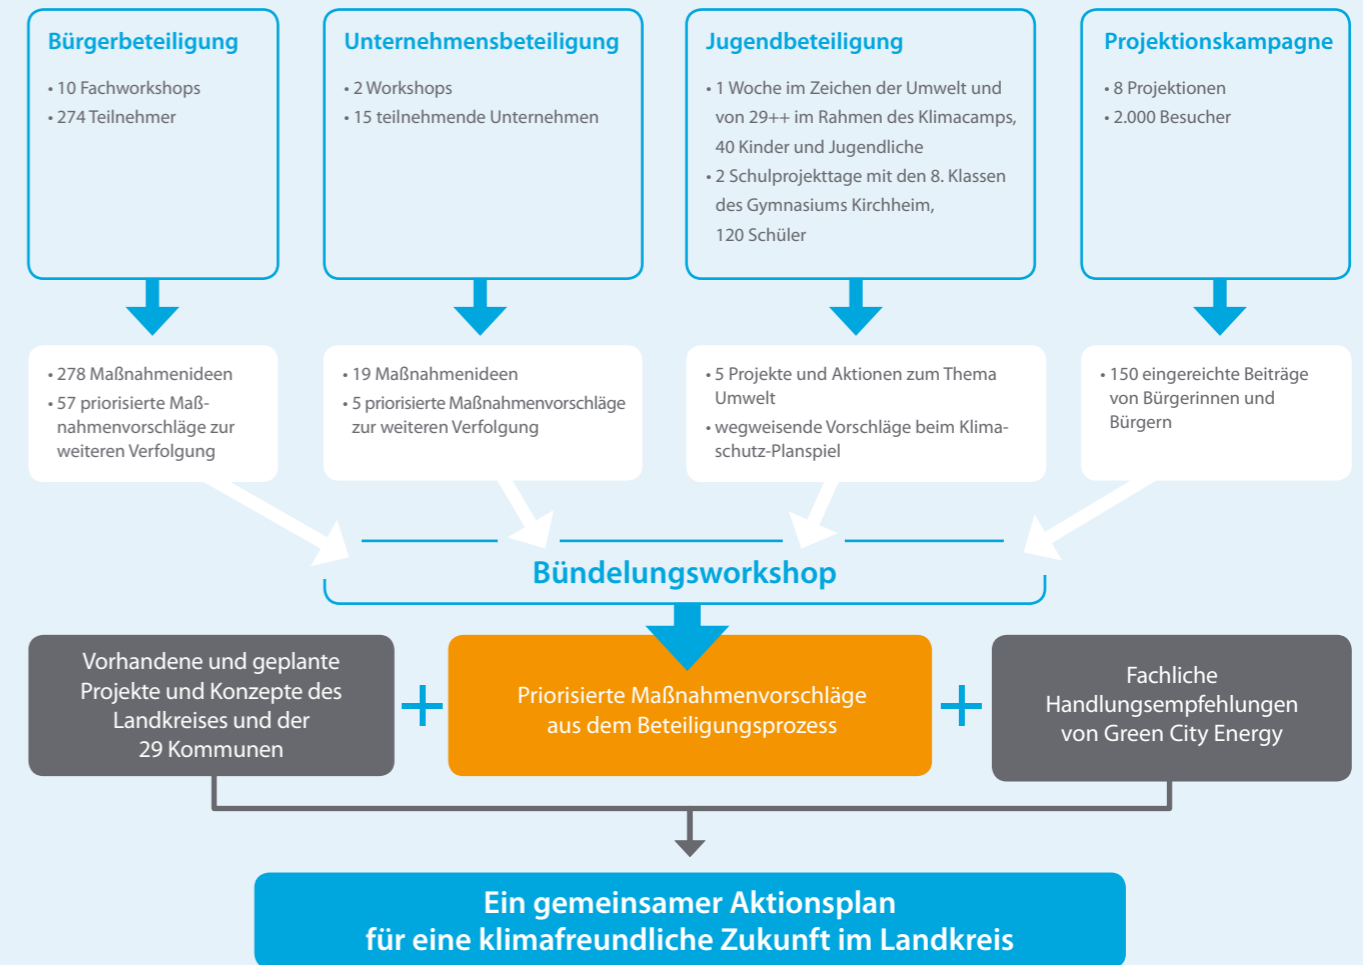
Bürgerbeteiligung

• 10 Fachworkshops
• 274 Teilnehmer

Unternehmensbeteiligung

• 2 Workshops
• 15 teilnehmende Unternehmen

Jugendbeteiligung

• 1 Woche im Zeichen der Umwelt und von 29++ im Rahmen des Klimacamps, 40 Kinder und Jugendliche
• 2 Schulprojekttage mit den 8. Klassen des Gymnasiums Kirchheim, 120 Schüler

Projektionskampagne

• 8 Projektionen
• 2.000 Besucher

• 278 Maßnahmenideen
• 57 priorisierte Maßnahmenvorschläge zur weiteren Verfolgung

• 19 Maßnahmenideen
• 5 priorisierte Maßnahmenvorschläge zur weiteren Verfolgung

• 5 Projekte und Aktionen zum Thema Umwelt
• wegweisende Vorschläge beim Klimaschutz-Planspiel

• 150 eingereichte Beiträge von Bürgerinnen und Bürgern

Bündelungsworkshop

Vorhandene und geplante Projekte und Konzepte des Landkreises und der 29 Kommunen

+

Priorisierte Maßnahmenvorschläge aus dem Beteiligungsprozess

+

Fachliche Handlungsempfehlungen von Green City Energy

Ein gemeinsamer Aktionsplan für eine klimafreundliche Zukunft im Landkreis